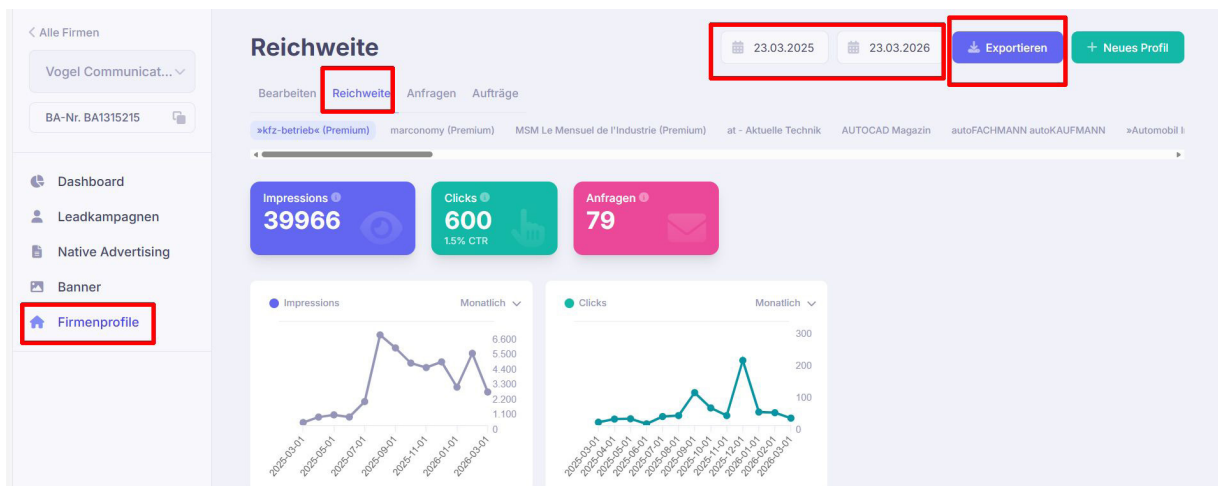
< Alle Firmen

Vogel Communicat...

BA-Nr. BA1315215

Dashboard
Leadkampagnen
Native Advertising
Banner
Firmenprofile

Reichweite

23.03.2025 23.03.2026 Exportieren + Neues Profil

Bearbeiten Reichweite Anfragen Aufträge

»kfz-betrieb« (Premium) marconomy (Premium) MSM Le Mensuel de l'Industrie (Premium) at - Aktuelle Technik AUTOCAD Magazin autoFACHMANN autoKAUFMANN »Automobil I

Impressions
39966

Clicks
600
1.5% CTR

Anfragen
79

Impressions Monatlich

6.600
5.500
4.400
3.300
2.200
1.100
0

2025-03-01 2025-05-01 2025-07-01 2025-09-01 2025-11-01 2026-01-01 2026-03-01

Clicks Monatlich

300
200
100
0

2025-03-01 2025-04-01 2025-05-01 2025-06-01 2025-07-01 2025-08-01 2025-09-01 2025-10-01 2025-11-01 2025-12-01 2026-01-01 2026-02-01 2026-03-01